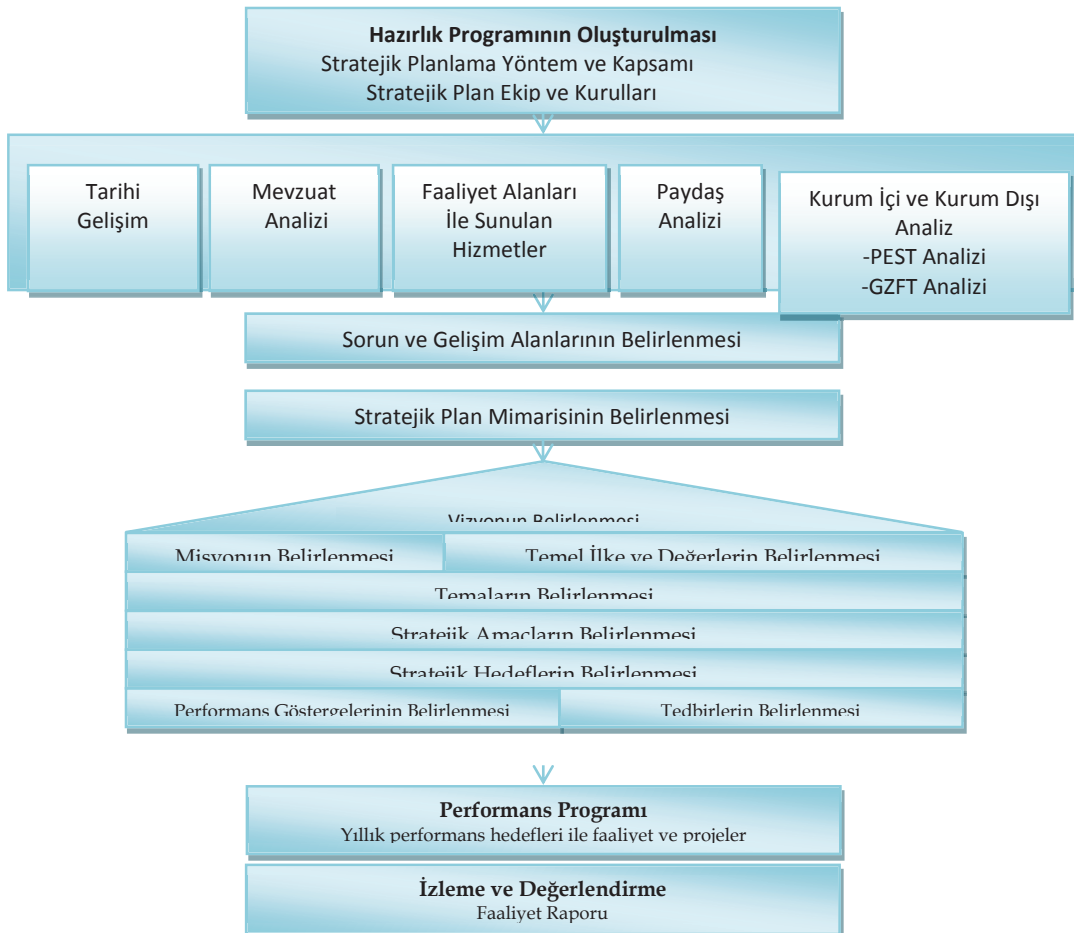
**Hazırlık Programının Oluşturulması**
Stratejik Planlama Yöntem ve Kapsamı
Stratejik Plan Ekip ve Kurulları

Tarihi Gelişim

Mevzuat Analizi

Faaliyet Alanları İle Sunulan Hizmetler

Paydaş Analizi

Kurum İçi ve Kurum Dışı Analiz
-PEST Analizi
-GZFT Analizi

Sorun ve Gelişim Alanlarının Belirlenmesi

Stratejik Plan Mimarisinin Belirlenmesi

Vizyonun Belirlenmesi

Misyonun Belirlenmesi

Temel İlke ve Değerlerin Belirlenmesi

Temaların Belirlenmesi

Stratejik Amaçların Belirlenmesi

Stratejik Hedeflerin Belirlenmesi

Performans Göstergelerinin Belirlenmesi

Tedbirlerin Belirlenmesi

**Performans Programı**
Yıllık performans hedefleri ile faaliyet ve projeler

**İzleme ve Değerlendirme**
Faaliyet Raporu